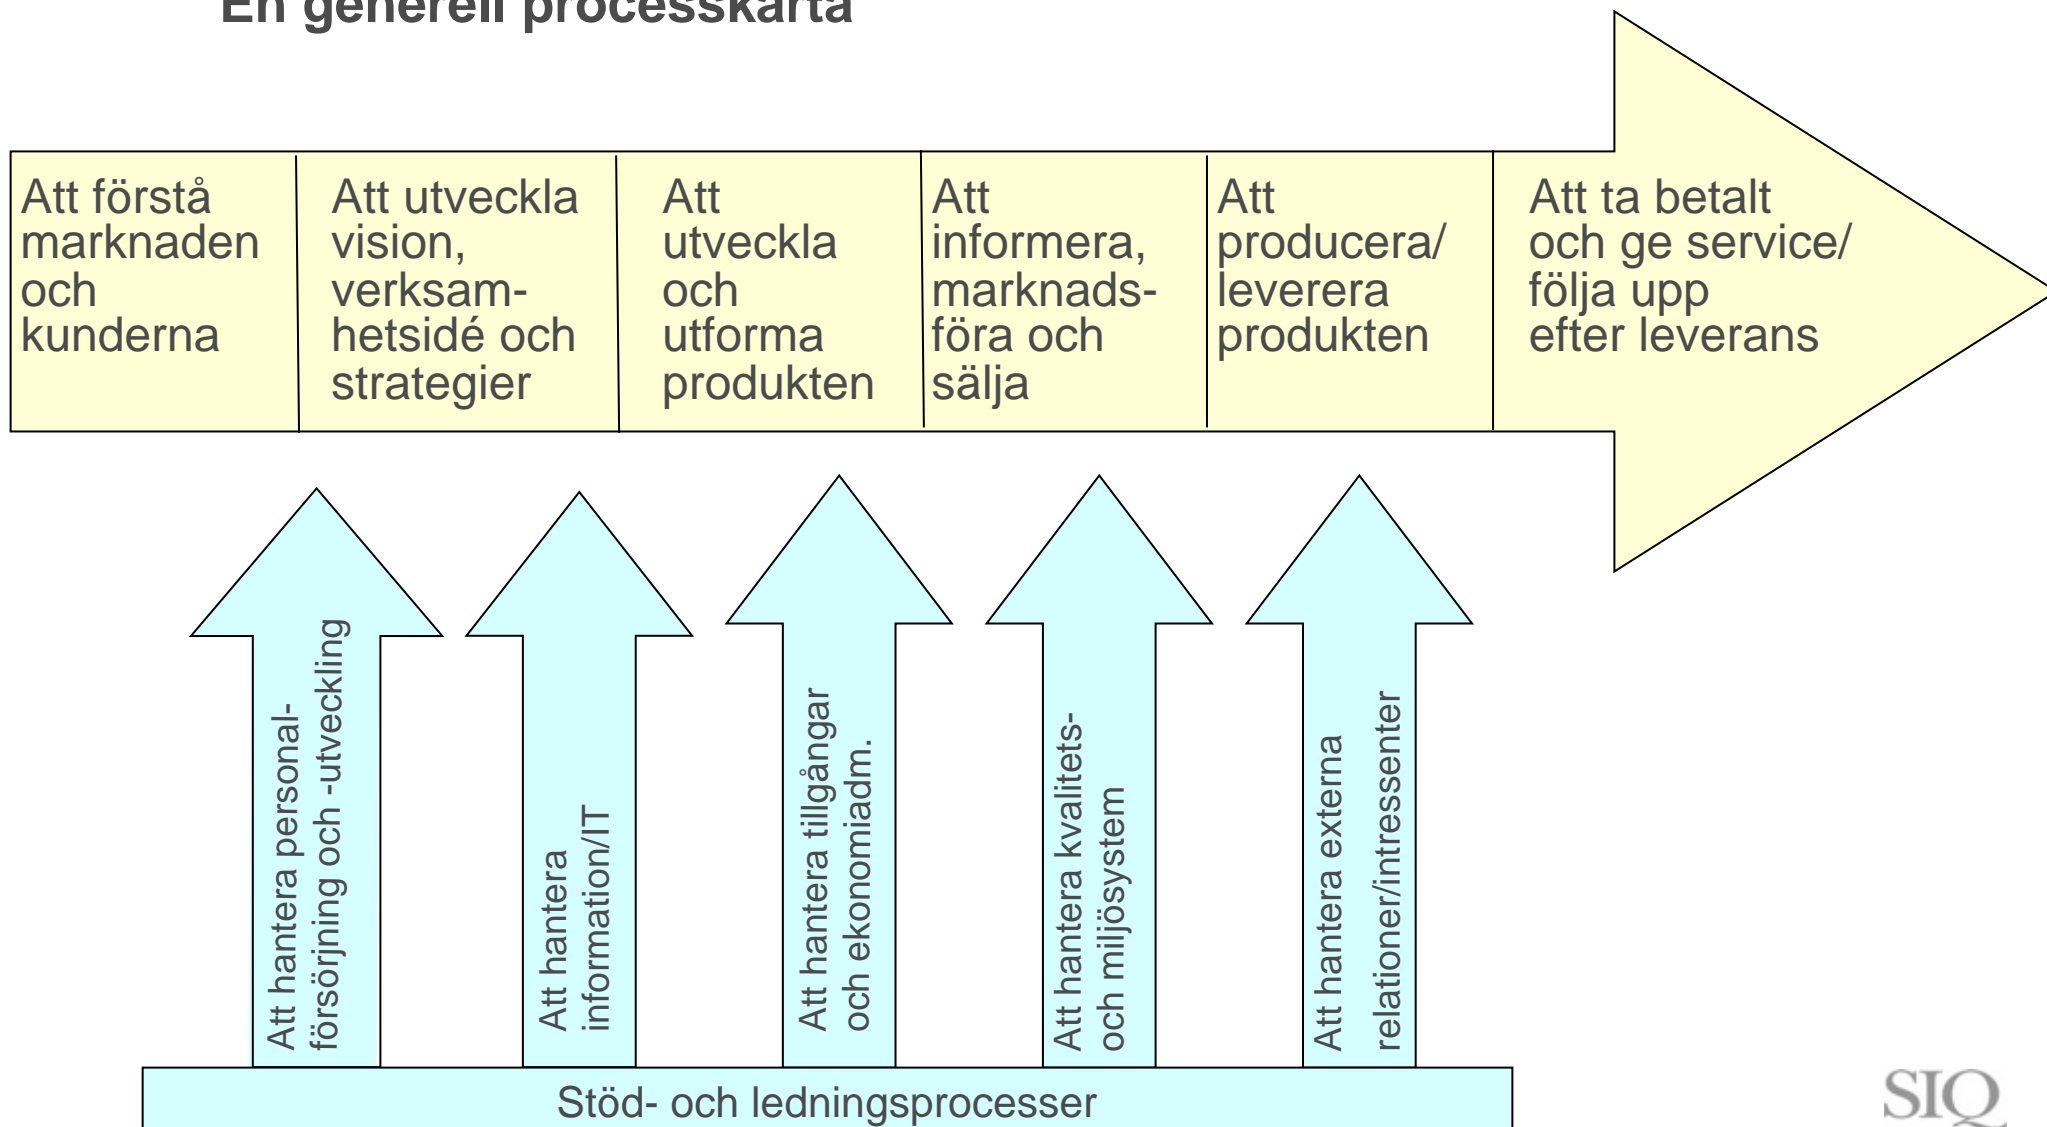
En generell processkarta

Att förstå marknaden och kunderna

Att utveckla vision, verksamhetsidé och strategier

Att utveckla och utforma produkten

Att informera, marknadsföra och sälja

Att producera/ leverera produkten

Att ta betalt och ge service/ följa upp efter leverans

Att hantera personalförsörjning och -utveckling

Att hantera information/IT

Att hantera tillgångar och ekonomiadm.

Att hantera kvalitets- och miljösystem

Att hantera externa relationer/intressenter

Stöd- och ledningsprocesser

SIQ